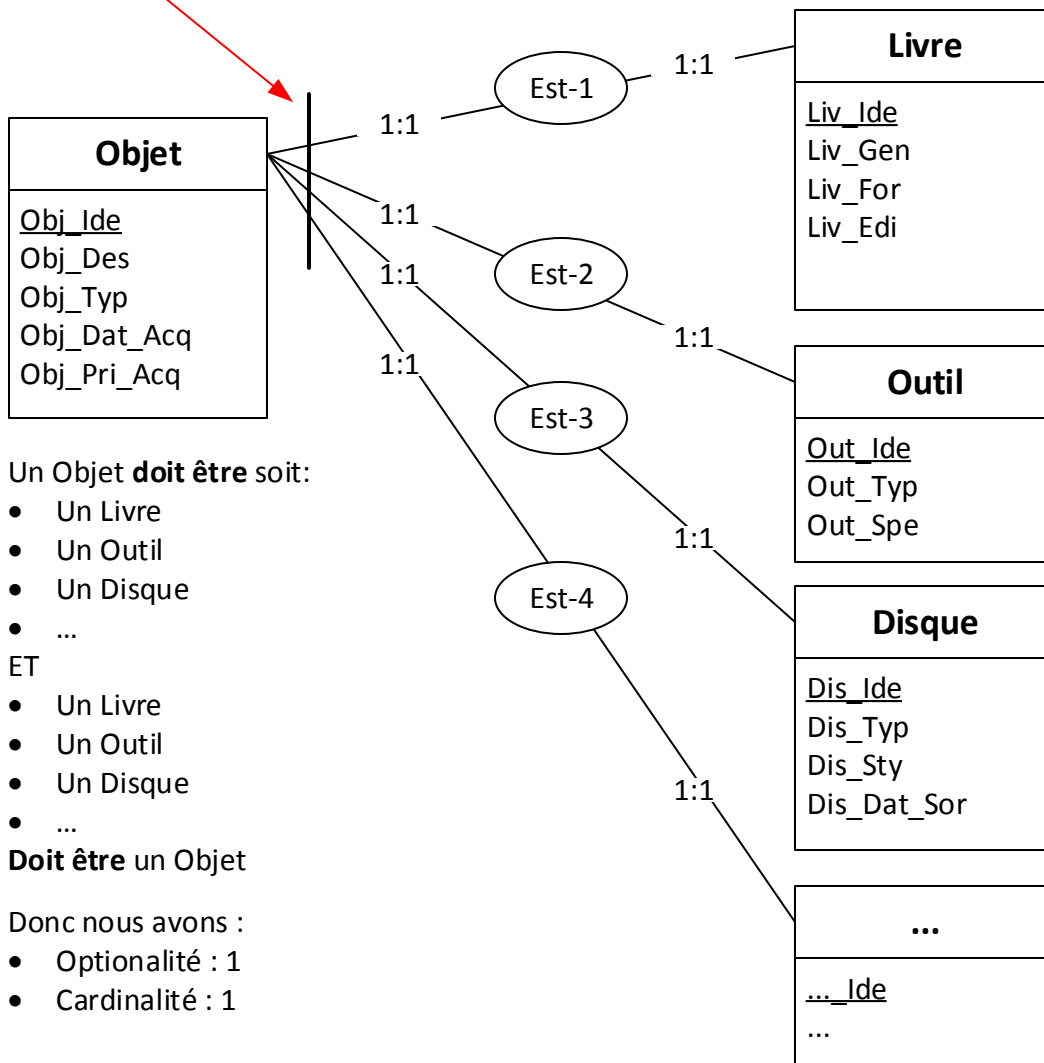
Objet

Obj_Ide
Obj_Des
Obj_Typ
Obj_Dat_Acq
Obj_Pri_Acq

1:1
1:1
1:1
1:1

Est-1
Est-2
Est-3
Est-4

1:1
1:1
1:1
1:1

Livre

Liv_Ide
Liv_Gen
Liv_For
Liv_Edi

Outil

Out_Ide
Out_Typ
Out_Spe

Disque

Dis_Ide
Dis_Typ
Dis_Sty
Dis_Dat_Sor

...

..._Ide
...

Un Objet **doit être** soit:
- Un Livre
- Un Outil
- Un Disque
- …

ET
- Un Livre
- Un Outil
- Un Disque
- …

**Doit être** un Objet

Donc nous avons :
- Optionalité : 1
- Cardinalité : 1